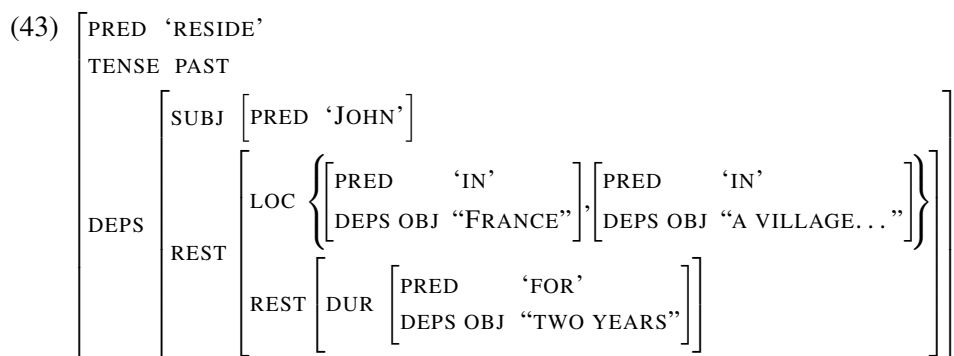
(43)
$\left[\begin{array}{ll} \text{PRED} & \text{‘RESIDE’} \\ \text{TENSE} & \text{PAST} \\ \text{DEPS} & \left[\begin{array}{ll} \text{SUBJ} & \left[\text{PRED ‘JOHN’}\right] \\ \text{REST} & \left[\begin{array}{ll} \text{LOC} & \left\{ \left[\begin{array}{ll} \text{PRED} & \text{‘IN’} \\ \text{DEPS OBJ} & \text{“FRANCE”} \end{array}\right], \left[\begin{array}{ll} \text{PRED} & \text{‘IN’} \\ \text{DEPS OBJ} & \text{“A VILLAGE...”} \end{array}\right] \right\} \\ \text{REST} & \left[\begin{array}{ll} \text{DUR} & \left[\begin{array}{ll} \text{PRED} & \text{‘FOR’} \\ \text{DEPS OBJ} & \text{“TWO YEARS”} \end{array}\right] \end{array}\right] \end{array}\right] \end{array}\right] \end{array}\right]$